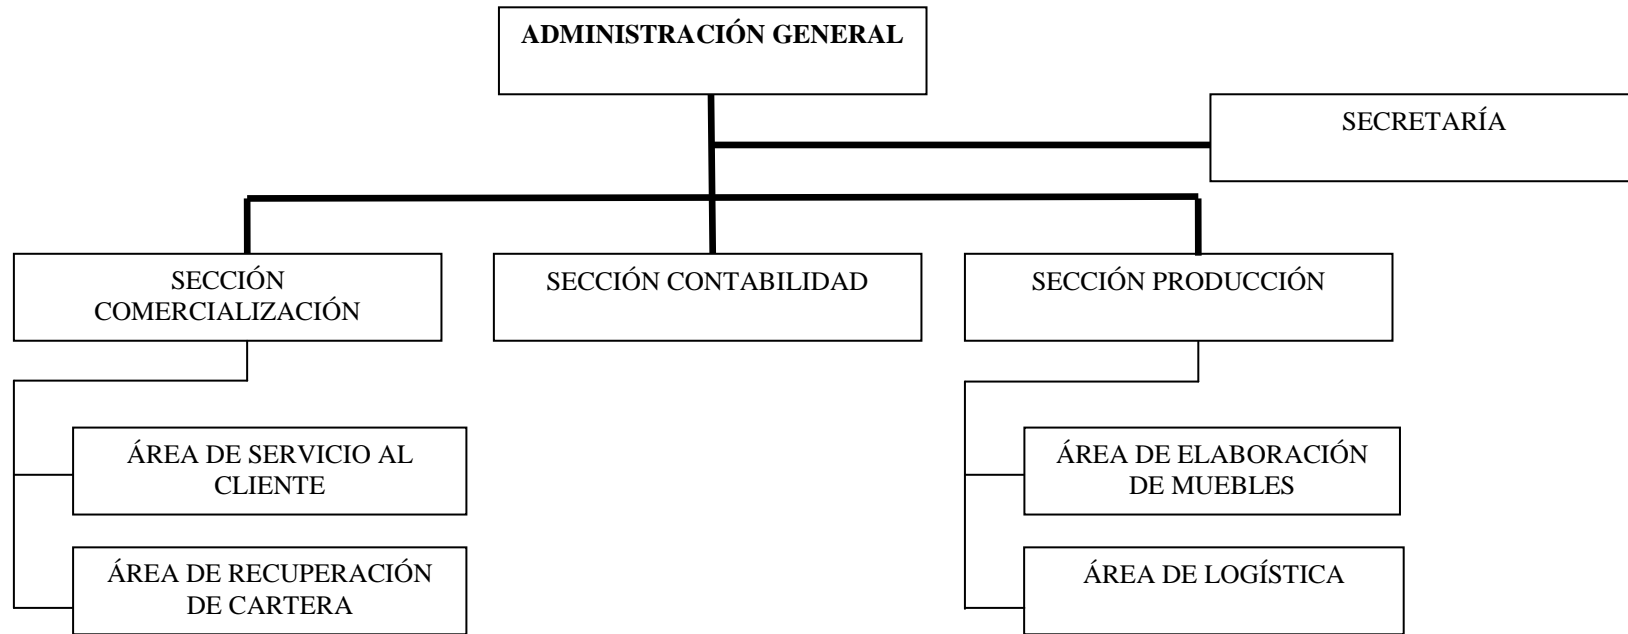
ADMINISTRACIÓN GENERAL

SECRETARÍA

SECCIÓN COMERCIALIZACIÓN

SECCIÓN CONTABILIDAD

SECCIÓN PRODUCCIÓN

ÁREA DE SERVICIO AL CLIENTE

ÁREA DE RECUPERACIÓN DE CARTERA

ÁREA DE ELABORACIÓN DE MUEBLES

ÁREA DE LOGÍSTICA